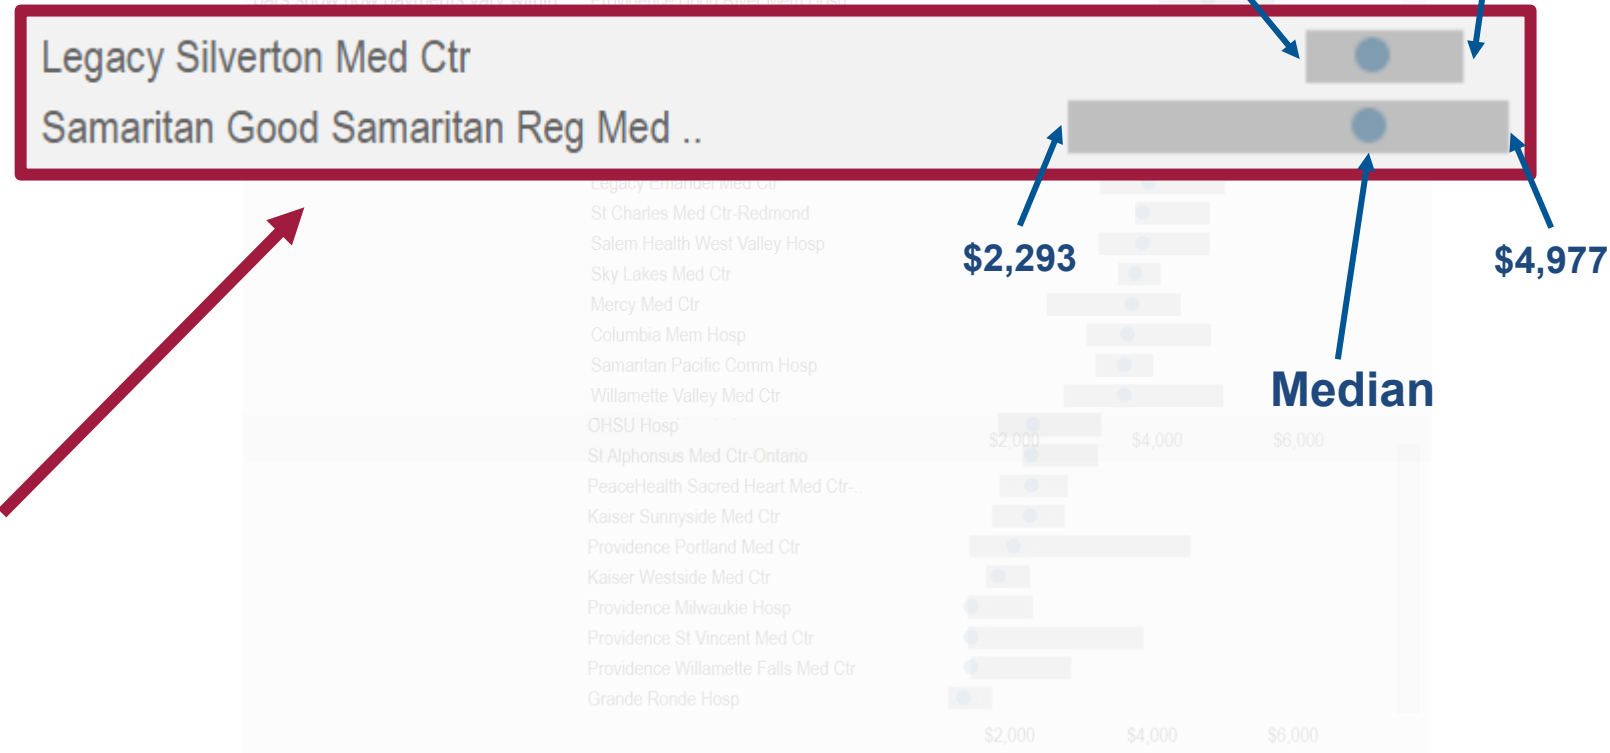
Legacy Silverton Med Ctr
Samaritan Good Samaritan Reg Med ..

Legacy Emanuel Med Ctr
St Charles Med Ctr-Redmond
Salem Health West Valley Hosp
Sky Lakes Med Ctr
Mercy Med Ctr
Columbia Mem Hosp
Samaritan Pacific Comm Hosp
Willamette Valley Med Ctr
OHSU Hosp
St Alphonsus Med Ctr-Ontario
PeaceHealth Sacred Heart Med Ctr-..
Kaiser Sunnyside Med Ctr
Providence Portland Med Ctr
Kaiser Westside Med Ctr
Providence Milwaukie Hosp
Providence St Vincent Med Ctr
Providence Willamette Falls Med Ctr
Grande Ronde Hosp

$2,000 $4,000 $6,000

$2,000 $4,000 $6,000

$2,293

$4,977

Median